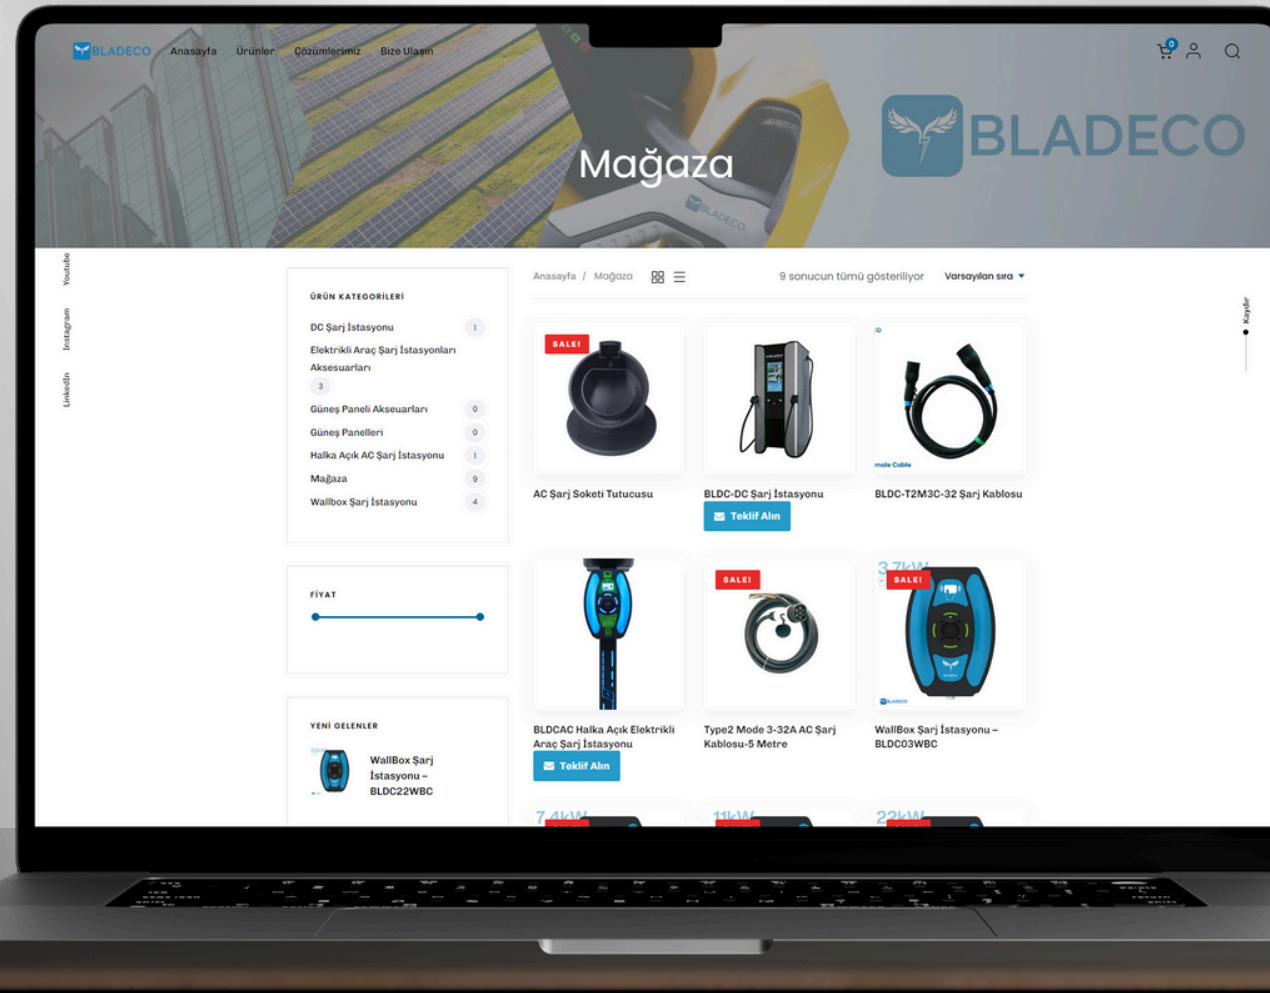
BLADECO Anasayfa Ürünler Çözümlerimiz Bize Ulaşın

0

BLADECO

Mağaza

Youtube
Instagram
Linkedin

ÜRÜN KATEGORİLERİ

DC Şarj İstasyonu 1
Elektrikli Araç Şarj İstasyonları Aksesuarları 3
Güneş Paneli Aksesuarları 0
Güneş Panelleri 0
Halka Açık AC Şarj İstasyonu 1
Mağaza 9
Wallbox Şarj İstasyonu 4

FİYAT

YENİ GELENLER

WallBox Şarj İstasyonu – BLDC22WBC

Anasayfa / Mağaza

9 sonucun tümü gösteriliyor

Varsayılan sıra

SALE!
AC Şarj Soketi Tutucusu

BLDC-DC Şarj İstasyonu
Teklif Alın

BLDC-T2M3C-32 Şarj Kablosu

BLDCAC Halka Açık Elektrikli Araç Şarj İstasyonu
Teklif Alın

SALE!
Type2 Mode 3-32A AC Şarj Kablosu-5 Metre

SALE!
WallBox Şarj İstasyonu – BLDC03WBC

Kaydır